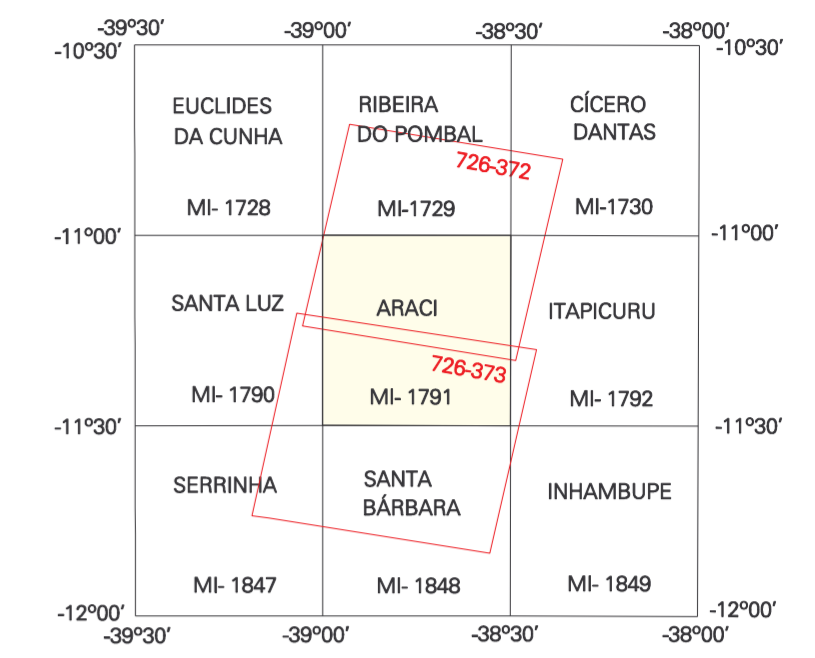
-39º30′ -39º00′ -38º30′ -38º00′

-10º30′ -10º30′

EUCLIDES DA CUNHA

MI- 1728

RIBEIRA DO POMBAL

726-372

MI-1729

CÍCERO DANTAS

MI-1730

-11º00′ -11º00′

SANTA LUZ

MI- 1790

ARACI

726-373

MI- 1791

ITAPICURU

MI- 1792

-11º30′ -11º30′

SERRINHA

MI- 1847

SANTA BÁRBARA

MI- 1848

INHAMBUPE

MI- 1849

-12º00′ -12º00′

-39º30′ -39º00′ -38º30′ -38º00′